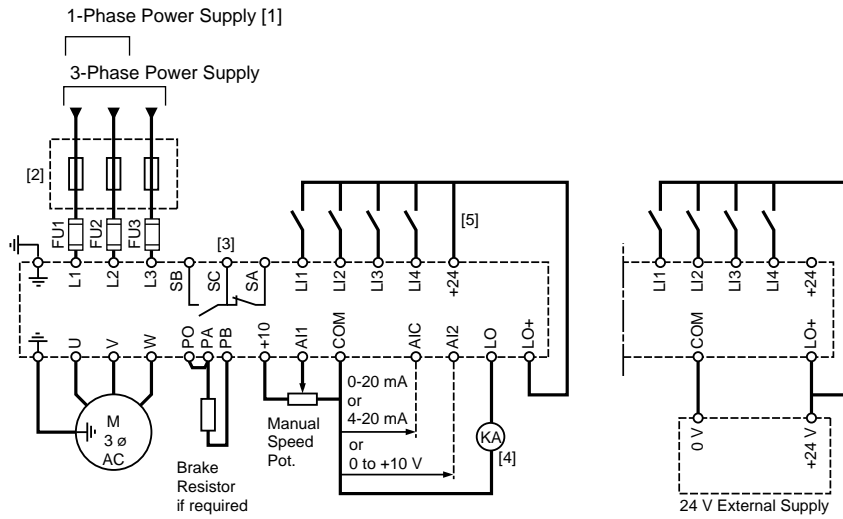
1-Phase Power Supply [1]

3-Phase Power Supply

[2]

FU1 FU2 FU3

L1 L2 L3 SB SC SA

[3]

LI1 LI2 LI3 LI4 +24

[5]

U V W PO PA PB +10 AI1 COM AIC AI2 LO LO+

M
3 ø
AC

Brake Resistor if required

Manual Speed Pot.

0-20 mA
or
4-20 mA

or
0 to +10 V

KA
[4]

LI1 LI2 LI3 LI4 +24

COM LO+

0 V +24 V

24 V External Supply